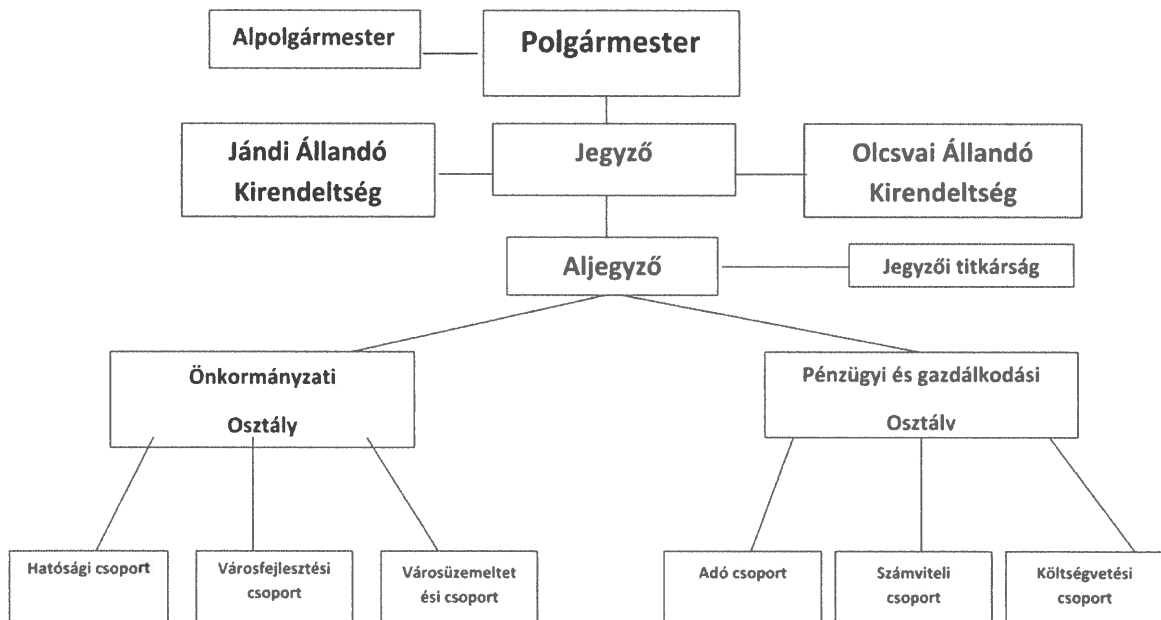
Alpolgármester

Polgármester

Jándi Állandó Kirendeltség

Jegyző

Olcsvai Állandó Kirendeltség

Aljegyző

Jegyzői titkárság

Önkormányzati Osztály

Pénzügyi és gazdálkodási Osztálv

Hatósági csoport

Városfejlesztési csoport

Városüzemeltet ési csoport

Adó csoport

Számviteli csoport

Költségvetési csoport